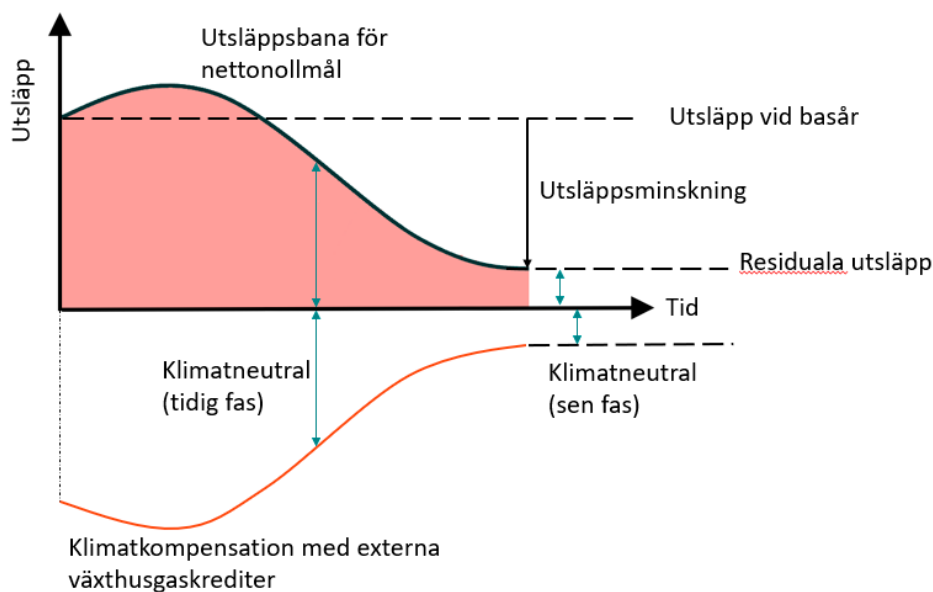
Utsläpp

Utsläppsbana för nettonollmål

Utsläpp vid basår

Utsläppsminskning

Residuala utsläpp

Tid

Klimatneutral (tidig fas)

Klimatneutral (sen fas)

Klimatkompensation med externa växthusgaskrediter